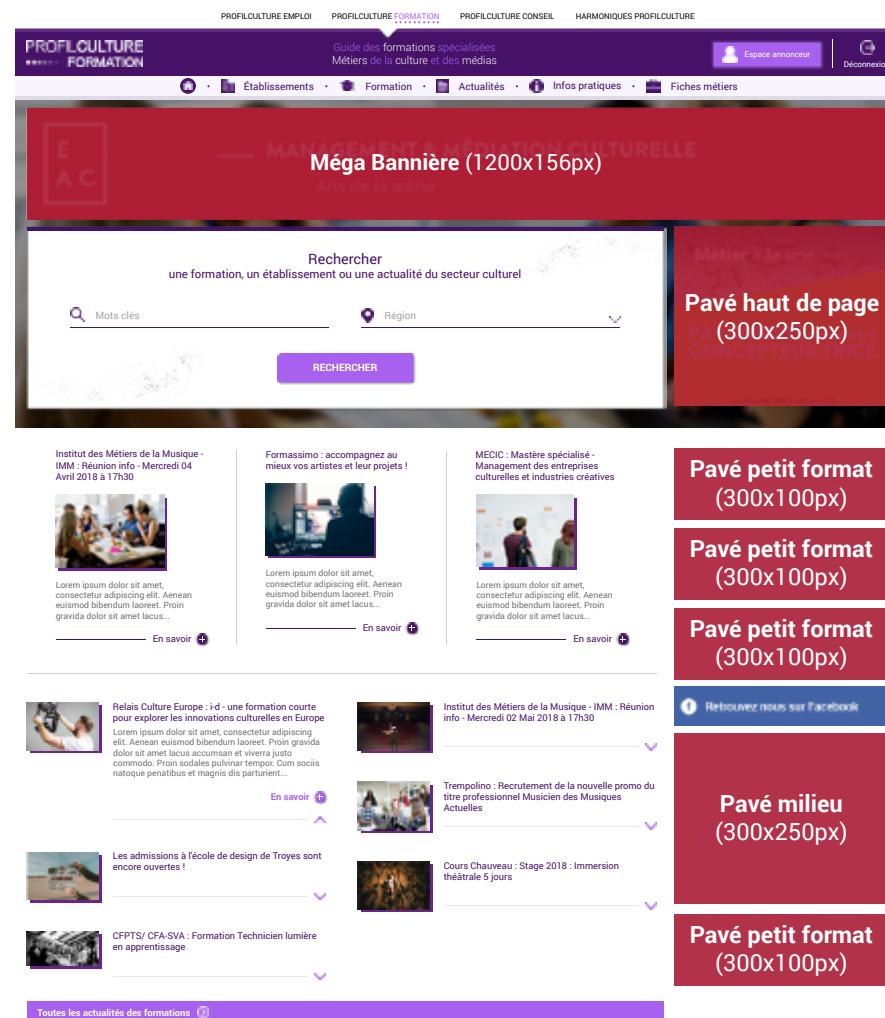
PROFILCULTURE EMPLOI PROFILCULTURE FORMATION PROFILCULTURE CONSEIL HARMONIQUES PROFILCULTURE

PROFILCULTURE FORMATION

Guide des formations spécialisées
Métiers de la culture et des médias

Espace annonceur

Déconnexion

Établissements • Formation • Actualités • Infos pratiques • Fiches métiers

Méga Bannière (1200x156px)

Rechercher
une formation, un établissement ou une actualité du secteur culturel

Mots clés

Région

RECHERCHER

Pavé haut de page (300x250px)

Institut des Métiers de la Musique - IMM : Réunion info - Mercredi 04 Avril 2018 à 17h30

Lorem ipsum dolor sit amet, consectetur adipiscing elit. Aenean euismod bibendum laoreet. Proin gravida dolor sit amet lacus...

En savoir

Formassimo : accompagnez au mieux vos artistes et leur projets !

Lorem ipsum dolor sit amet, consectetur adipiscing elit. Aenean euismod bibendum laoreet. Proin gravida dolor sit amet lacus...

En savoir

MECIC : Mastère spécialisé - Management des entreprises culturelles et industries créatives

Lorem ipsum dolor sit amet, consectetur adipiscing elit. Aenean euismod bibendum laoreet. Proin gravida dolor sit amet lacus...

En savoir

Pavé petit format (300x100px)

Pavé petit format (300x100px)

Pavé petit format (300x100px)

Retrouvez nous sur facebook

Relais Culture Europe : i-d - une formation courte pour explorer les innovations culturelles en Europe

Lorem ipsum dolor sit amet, consectetur adipiscing elit. Aenean euismod bibendum laoreet. Proin gravida dolor sit amet lacus accumsan et viverra justo commodo. Proin sodales pulvinar tempor. Cum sociis natoque penatibus et magnis dis parturient...

En savoir

Les admissions à l'école de design de Troyes sont encore ouvertes !

CFPTS/ CFA-SVA : Formation Technicien lumière en apprentissage

Institut des Métiers de la Musique - IMM : Réunion info - Mercredi 02 Mai 2018 à 17h30

Trempolino : Recrutement de la nouvelle promo du titre professionnel Musicien des Musiques Actuelles

Cours Chauveau : Stage 2018 : Immersion théâtrale 5 jours

Pavé milieu (300x250px)

Pavé petit format (300x100px)

Toutes les actualités des formations